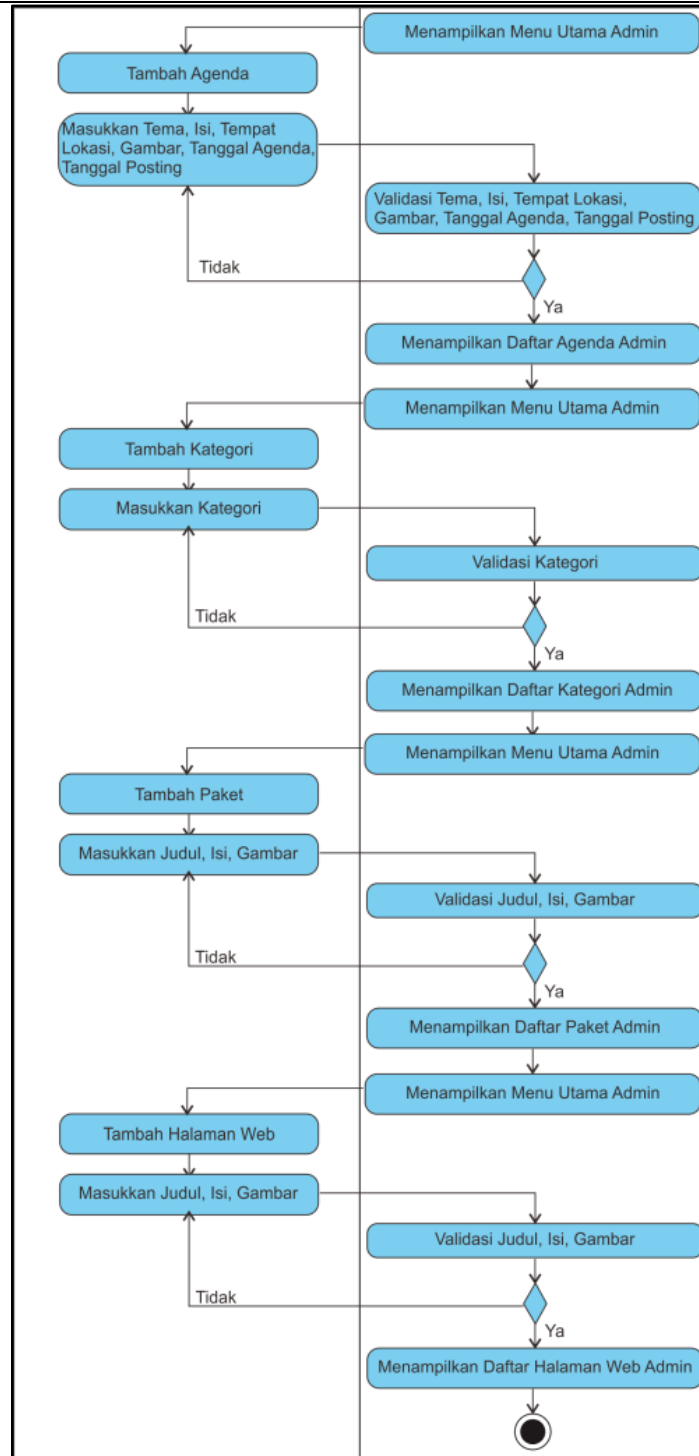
Menampilkan Menu Utama Admin

Tambah Agenda

Masukkan Tema, Isi, Tempat Lokasi, Gambar, Tanggal Agenda, Tanggal Posting

Validasi Tema, Isi, Tempat Lokasi, Gambar, Tanggal Agenda, Tanggal Posting

Tidak

Ya

Menampilkan Daftar Agenda Admin

Menampilkan Menu Utama Admin

Tambah Kategori

Masukkan Kategori

Validasi Kategori

Tidak

Ya

Menampilkan Daftar Kategori Admin

Menampilkan Menu Utama Admin

Tambah Paket

Masukkan Judul, Isi, Gambar

Validasi Judul, Isi, Gambar

Tidak

Ya

Menampilkan Daftar Paket Admin

Menampilkan Menu Utama Admin

Tambah Halaman Web

Masukkan Judul, Isi, Gambar

Validasi Judul, Isi, Gambar

Tidak

Ya

Menampilkan Daftar Halaman Web Admin